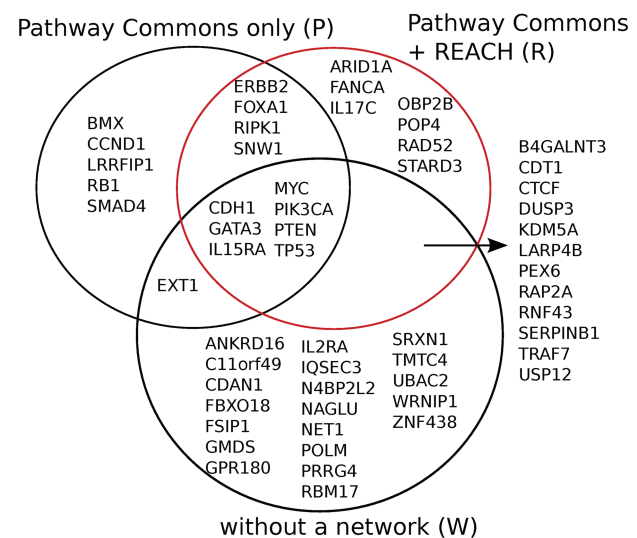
Pathway Commons only (P)

Pathway Commons + REACH (R)

BMX
CCND1
LRRFIP1
RB1
SMAD4

ERBB2
FOXA1
RIPK1
SNW1

ARID1A
FANCA
IL17C

OBP2B
POP4
RAD52
STARD3

CDH1
GATA3
IL15RA

MYC
PIK3CA
PTEN
TP53

EXT1

B4GALNT3
CDT1
CTCF
DUSP3
KDM5A
LARP4B
PEX6
RAP2A
RNF43
SERPINB1
TRAF7
USP12

ANKRD16
C11orf49
CDAN1
FBXO18
FSIP1
GMDS
GPR180

IL2RA
IQSEC3
N4BP2L2
NAGLU
NET1
POLM
PRRG4
RBM17

SRXN1
TMTC4
UBAC2
WRNIP1
ZNF438

without a network (W)